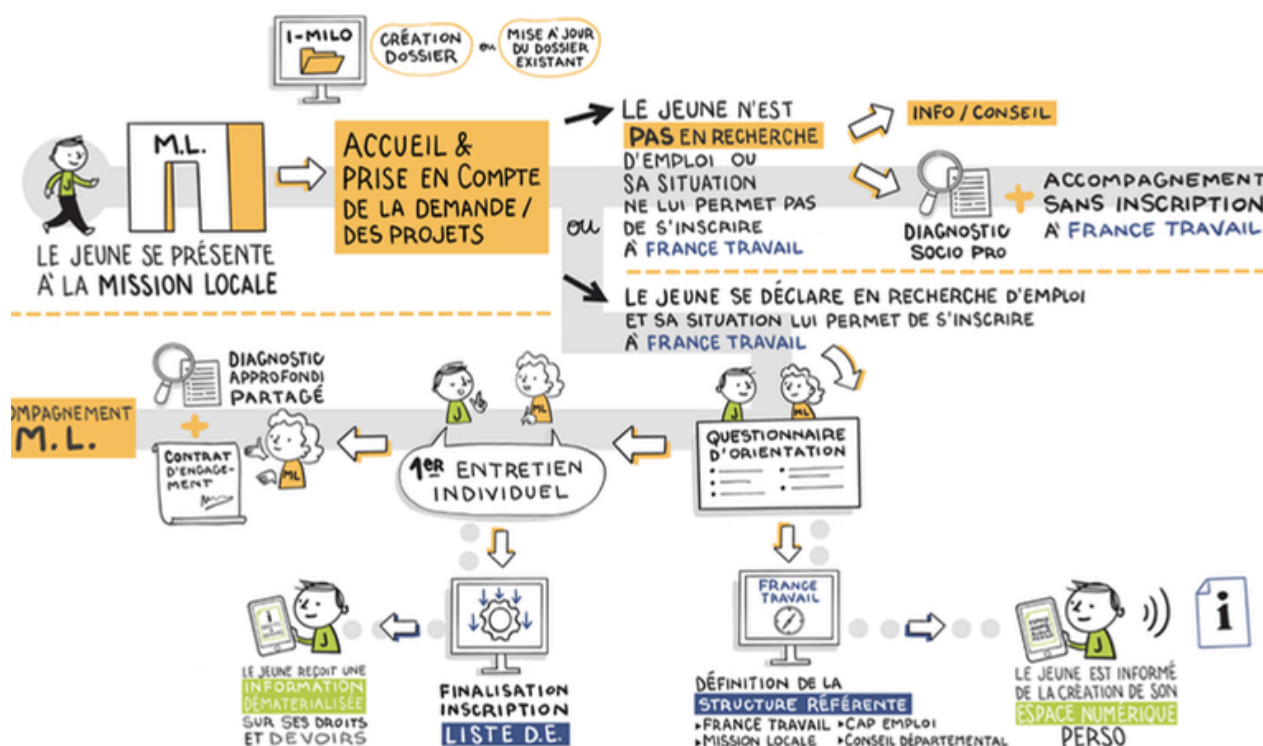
I-MILO

CRÉATION DOSSIER

ou

MISE À JOUR DU DOSSIER EXISTANT

M.L.

LE JEUNE SE PRÉSENTE À LA MISSION LOCALE

ACCUEIL & PRISE EN COMPTE DE LA DEMANDE / DES PROJETS

LE JEUNE N'EST PAS EN RECHERCHE D'EMPLOI OU SA SITUATION NE LUI PERMET PAS DE S'INSCRIRE À FRANCE TRAVAIL

INFO / CONSEIL

DIAGNOSTIC SOCIO PRO

ACCOMPAGNEMENT SANS INSCRIPTION À FRANCE TRAVAIL

OU

LE JEUNE SE DÉCLARE EN RECHERCHE D'EMPLOI ET SA SITUATION LUI PERMET DE S'INSCRIRE À FRANCE TRAVAIL

DIAGNOSTIC APPROFONDI PARTAGÉ

MPAGNEMENT M.L.

CONTRAT D'ENGAGEMENT

J

ML

1ER ENTRETIEN INDIVIDUEL

QUESTIONNAIRE D'ORIENTATION

LE JEUNE REÇOIT UNE INFORMATION DÉMATERIALISÉE SUR SES DROITS ET DEVOIRS

FINALISATION INSCRIPTION LISTE D.E.

FRANCE TRAVAIL

DÉFINITION DE LA STRUCTURE RÉFÉRENTE
▸FRANCE TRAVAIL ▸CAP EMPLOI
▸MISSION LOCALE ▸CONSEIL DÉPARTEMENTAL

LE JEUNE EST INFORMÉ DE LA CRÉATION DE SON ESPACE NUMÉRIQUE PERSO

i